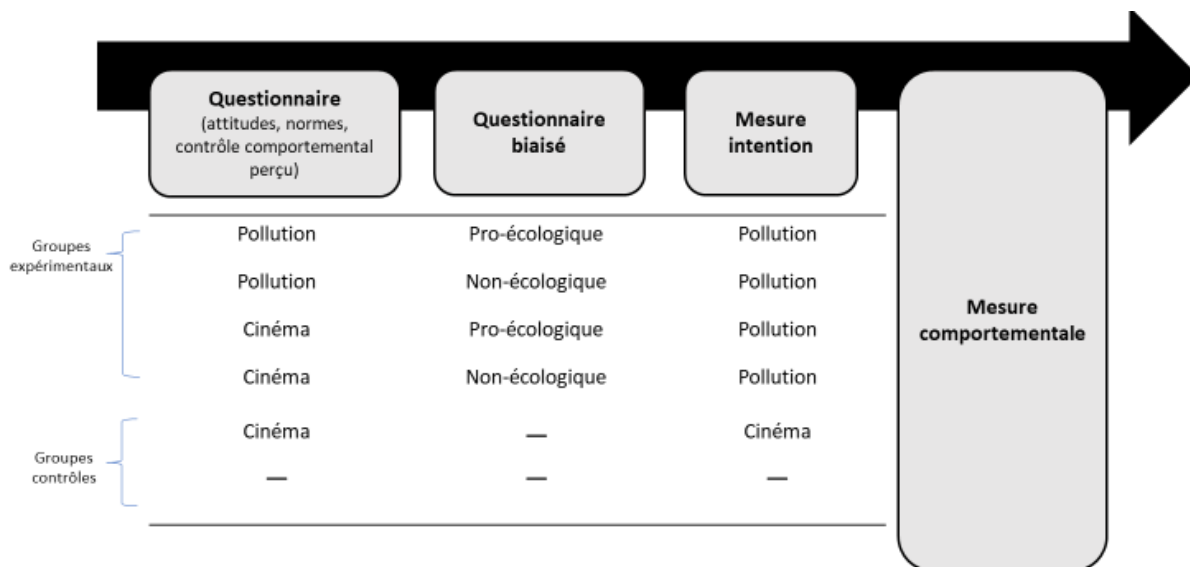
**Questionnaire** (attitudes, normes, contrôle comportemental perçu)

**Questionnaire biaisé**

**Mesure intention**

**Mesure comportementale**

Groupes expérimentaux

Groupes contrôles

| Questionnaire (attitudes, normes, contrôle comportemental perçu) | Questionnaire biaisé | Mesure intention |
|---|---|---|
| Pollution | Pro-écologique | Pollution |
| Pollution | Non-écologique | Pollution |
| Cinéma | Pro-écologique | Pollution |
| Cinéma | Non-écologique | Pollution |
| Cinéma | — | Cinéma |
| — | — | — |